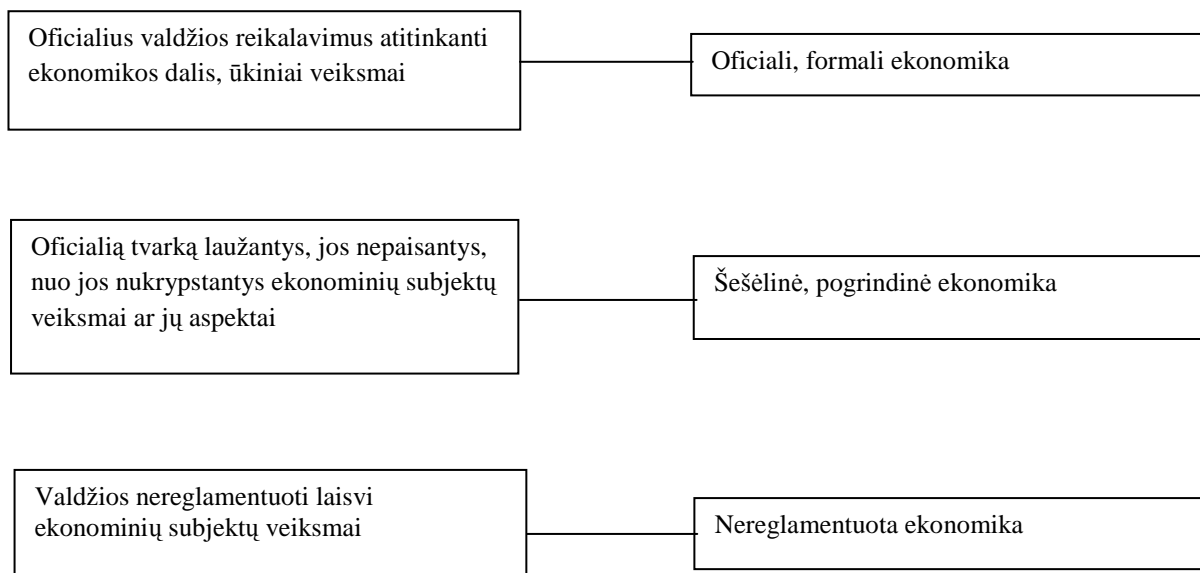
Oficialius valdžios reikalavimus atitinkanti ekonomikos dalis, ūkiniai veiksmai

Oficiali, formali ekonomika

Oficialią tvarką laužantys, jos nepaisantys, nuo jos nukrypstantys ekonominių subjektų veiksmai ar jų aspektai

Šešėlinė, pogrindinė ekonomika

Valdžios nereglamentuoti laisvi ekonominių subjektų veiksmai

Nereglamentuota ekonomika